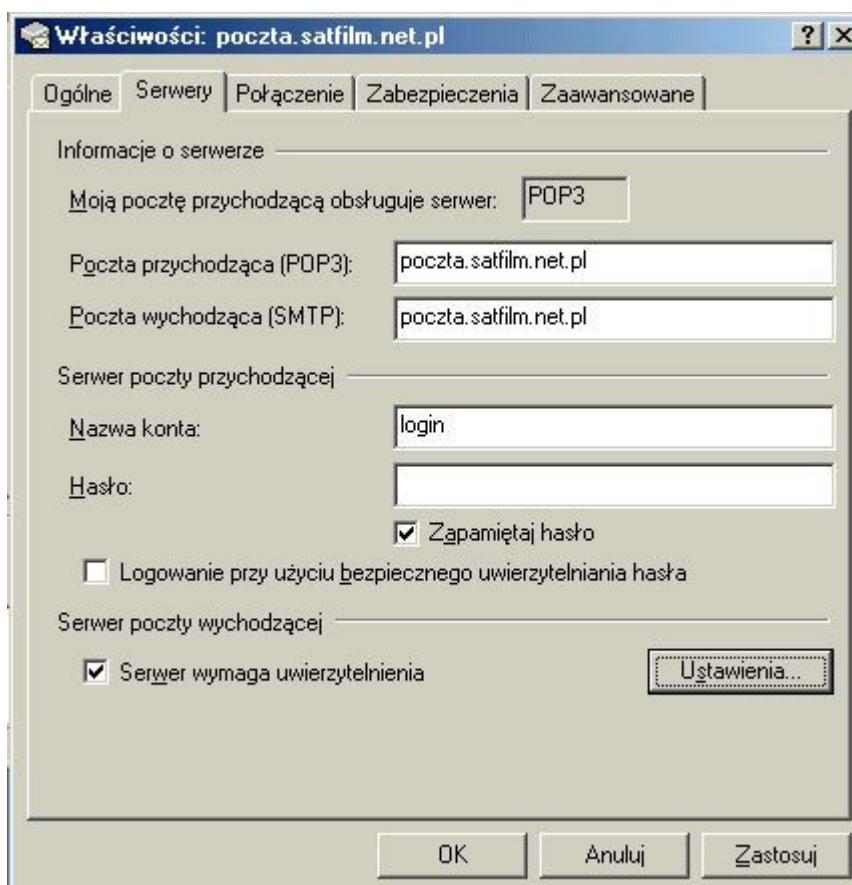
Właściwości: poczta.satfilm.net.pl

?

Ogólne | Serwery | Połączenie | Zabezpieczenia | Zaawansowane

Informacje o serwerze

Moją pocztę przychodzącą obsługuje serwer: POP3

Poczta przychodząca (POP3): poczta.satfilm.net.pl

Poczta wychodząca (SMTP): poczta.satfilm.net.pl

Serwer poczty przychodzącej

Nazwa konta: login

Hasło:

Zapamiętaj hasło

Logowanie przy użyciu bezpiecznego uwierzytelniania hasła

Serwer poczty wychodzącej

Serwer wymaga uwierzytelnienia

Ustawienia...

OK

Anuluj

Zastosuj